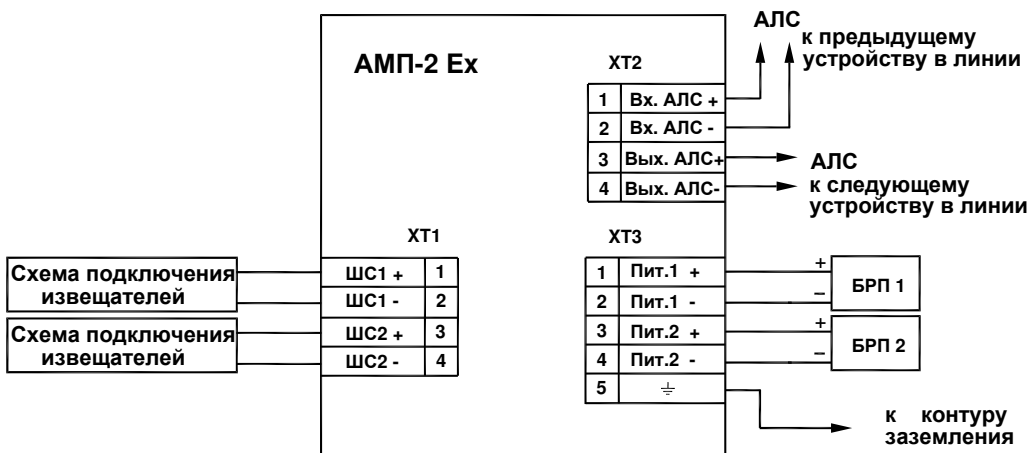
АМП-2 Ex

АЛС
к предыдущему
устройству в линии

XT2

| 1 | Вх. АЛС + |
|---|---|
| 2 | Вх. АЛС - |
| 3 | Вых. АЛС+ |
| 4 | Вых. АЛС- |

АЛС
к следующему
устройству в линии

XT1

| ШС1 + | 1 |
|---|---|
| ШС1 - | 2 |
| ШС2 + | 3 |
| ШС2 - | 4 |

Схема подключения извещателей

Схема подключения извещателей

XT3

| 1 | Пит.1 + |
|---|---|
| 2 | Пит.1 - |
| 3 | Пит.2 + |
| 4 | Пит.2 - |
| 5 | $\frac{\perp}{}$ |

+
–
БРП 1

+
–
БРП 2

к контуру
заземления